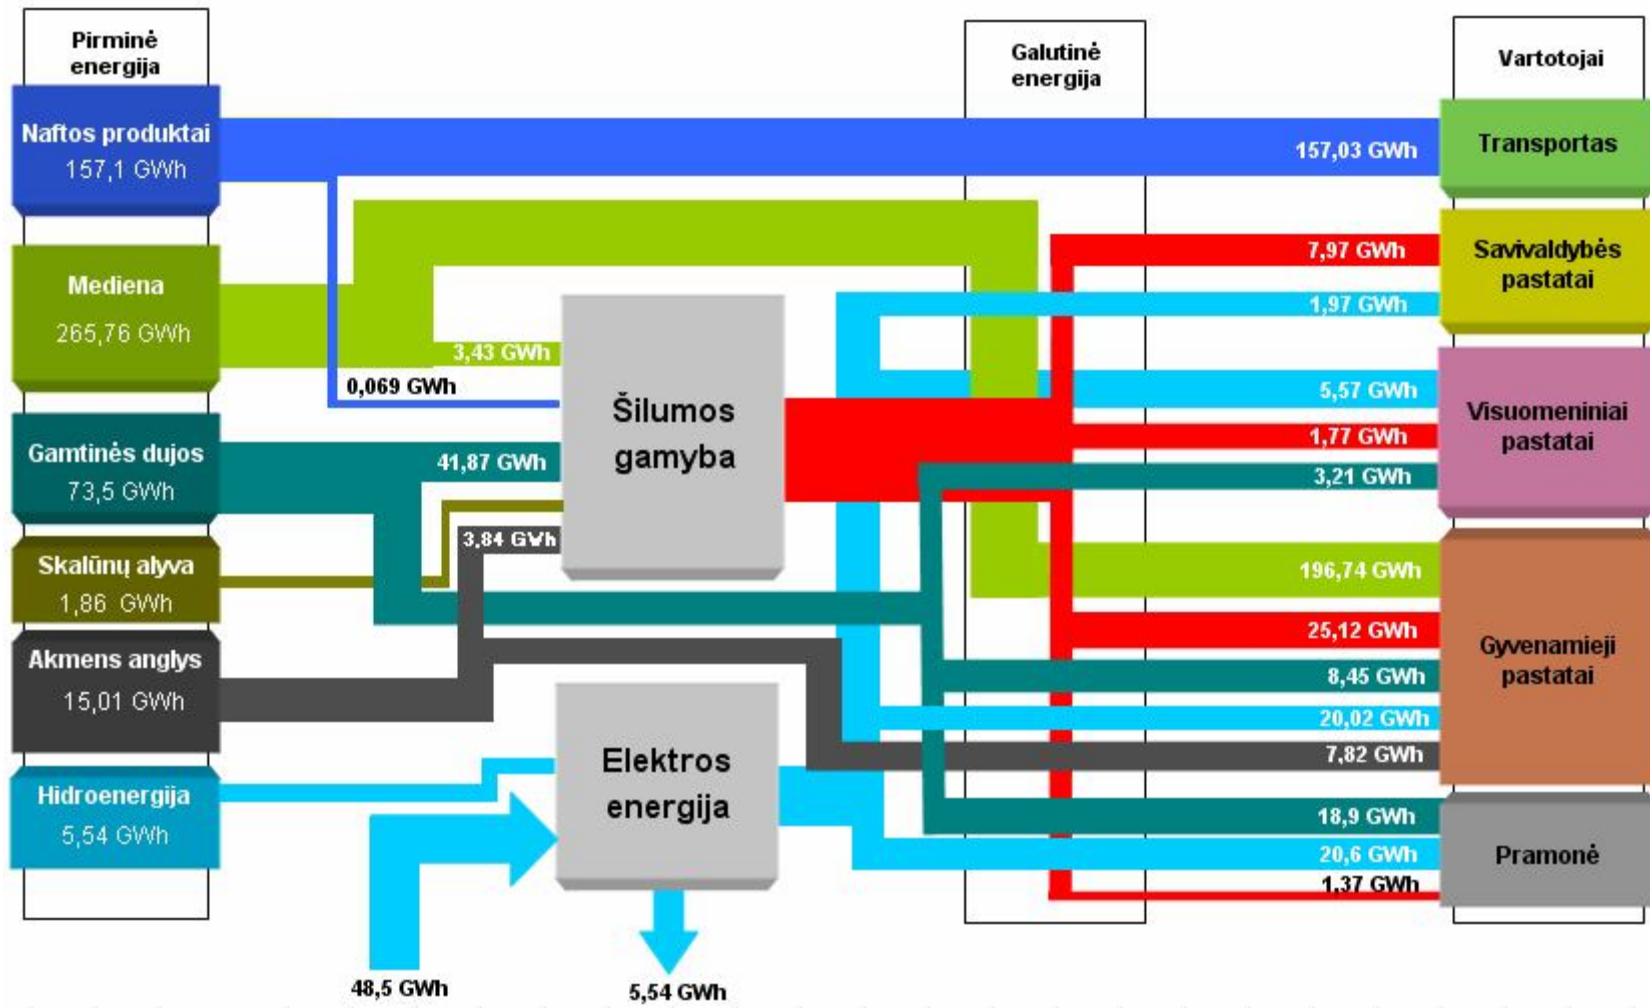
Pirminė energija

Galutinė energija

Vartotojai

Naftos produktai
157,1 GWh

157,03 GWh

Transportas

Mediena
265,76 GWh

7,97 GWh

Savivaldybės pastatai

1,97 GWh

3,43 GWh

0,069 GWh

Šilumos gamyba

5,57 GWh

Visuomeniniai pastatai

1,77 GWh

Gamtinės dujos
73,5 GWh

41,87 GWh

3,21 GWh

Skalūnų alyva
1,86 GWh

3,84 GWh

196,74 GWh

25,12 GWh

Gyvenamieji pastatai

Akmens anglys
15,01 GWh

8,45 GWh

20,02 GWh

Elektros energija

7,82 GWh

Hidroenergija
5,54 GWh

18,9 GWh

20,6 GWh

Pramonė

1,37 GWh

48,5 GWh

5,54 GWh